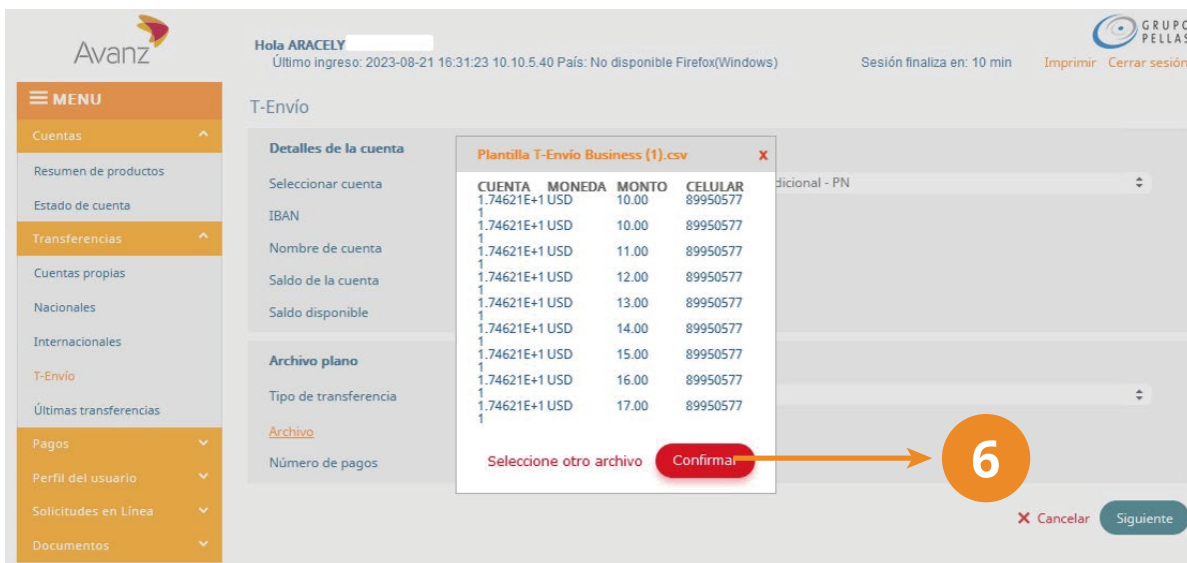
Avanz

Hola ARACELY
Último ingreso: 2023-08-21 16:31:23 10.10.5.40 País: No disponible Firefox(Windows)

Sesión finaliza en: 10 min

Imprimir Cerrar sesión

GRUPO PELLAS

MENU

Cuentas

Resumen de productos

Estado de cuenta

Transferencias

Cuentas propias

Nacionales

Internacionales

T-Envío

Últimas transferencias

Pagos

Perfil del usuario

Solicitudes en Línea

Documentos

T-Envío

Detalles de la cuenta

Seleccionar cuenta

dicional - PN

IBAN

Nombre de cuenta

Saldo de la cuenta

Saldo disponible

Archivo plano

Tipo de transferencia

Archivo

Número de pagos

Plantilla T-Envío Business (1).csv

x

| CUENTA | MONEDA | MONTO | CELULAR |
|---|---|---|---|
| 1.74621E+1 1 | USD | 10.00 | 89950577 |
| 1.74621E+1 1 | USD | 10.00 | 89950577 |
| 1.74621E+1 1 | USD | 11.00 | 89950577 |
| 1.74621E+1 1 | USD | 12.00 | 89950577 |
| 1.74621E+1 1 | USD | 13.00 | 89950577 |
| 1.74621E+1 1 | USD | 14.00 | 89950577 |
| 1.74621E+1 1 | USD | 15.00 | 89950577 |
| 1.74621E+1 1 | USD | 16.00 | 89950577 |
| 1.74621E+1 1 | USD | 17.00 | 89950577 |

Seleccione otro archivo

Confirmar

6

Cancelar

Siguiente